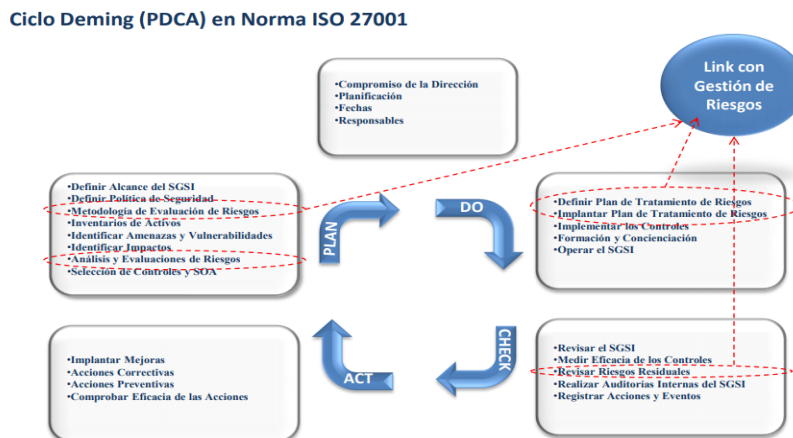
Ciclo Deming (PDCA) en Norma ISO 27001

•Compromiso de la Dirección
•Planificación
•Fechas
•Responsables

Link con Gestión de Riesgos

•Definir Alcance del SGSI
•Definir Política de Seguridad
•Metodología de Evaluación de Riesgos
•Inventarios de Activos
•Identificar Amenazas y Vulnerabilidades
•Identificar Impactos
•Análisis y Evaluaciones de Riesgos
•Selección de Controles y SOA

PLAN

DO

•Definir Plan de Tratamiento de Riesgos
•Implantar Plan de Tratamiento de Riesgos
•Implementar los Controles
•Formación y Concienciación
•Operar el SGSI

CHECK

•Revisar el SGSI
•Medir Eficacia de los Controles
•Revisar Riesgos Residuales
•Realizar Auditorías Internas del SGSI
•Registrar Acciones y Eventos

ACT

•Implantar Mejoras
•Acciones Correctivas
•Acciones Preventivas
•Comprobar Eficacia de las Acciones